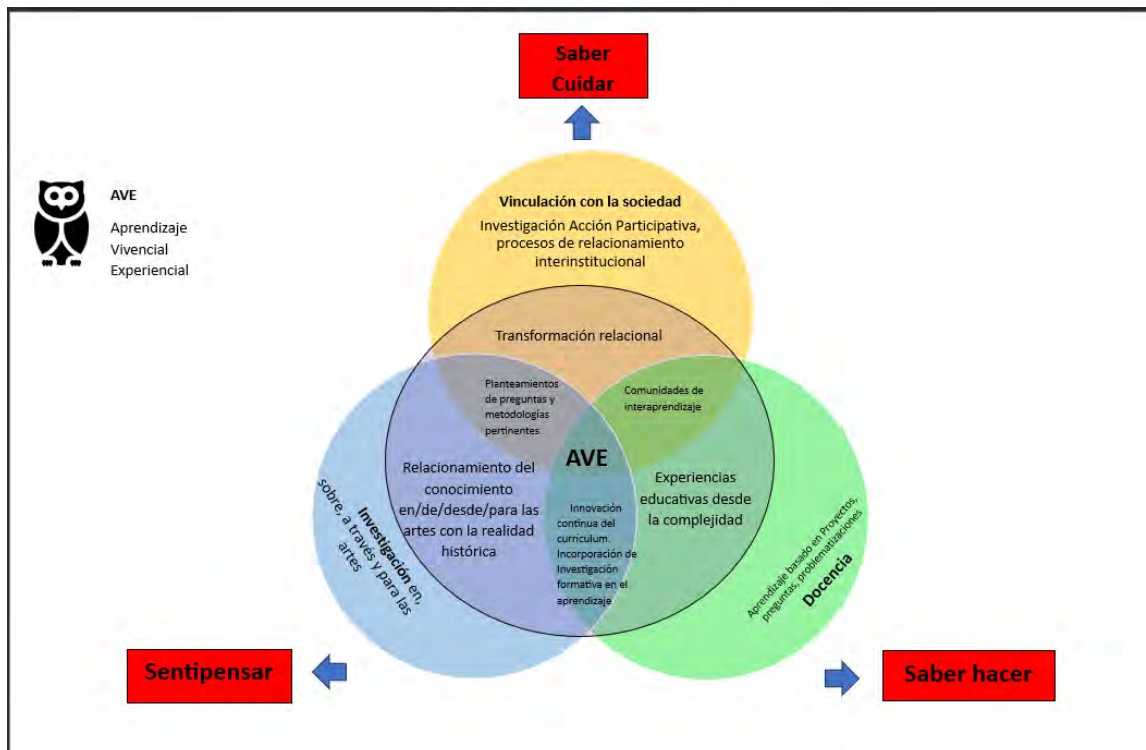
Saber Cuidar

AVE
Aprendizaje
Vivencial
Experiencial

Vinculación con la sociedad
Investigación Acción Participativa, procesos de relacionamiento interinstitucional

Transformación relacional

Planteamientos de preguntas y metodologías pertinentes

Comunidades de interaprendizaje

AVE

Relacionamiento del conocimiento en/de/desde/para las artes con la realidad histórica

Experiencias educativas desde la complejidad

Innovación continua del curriculum. Incorporación de Investigación formativa en el aprendizaje

Investigación en, sobre, a través y para las artes

Docencia
Aprendizaje basado en Proyectos, preguntas, problematizaciones

Sentipensar

Saber hacer